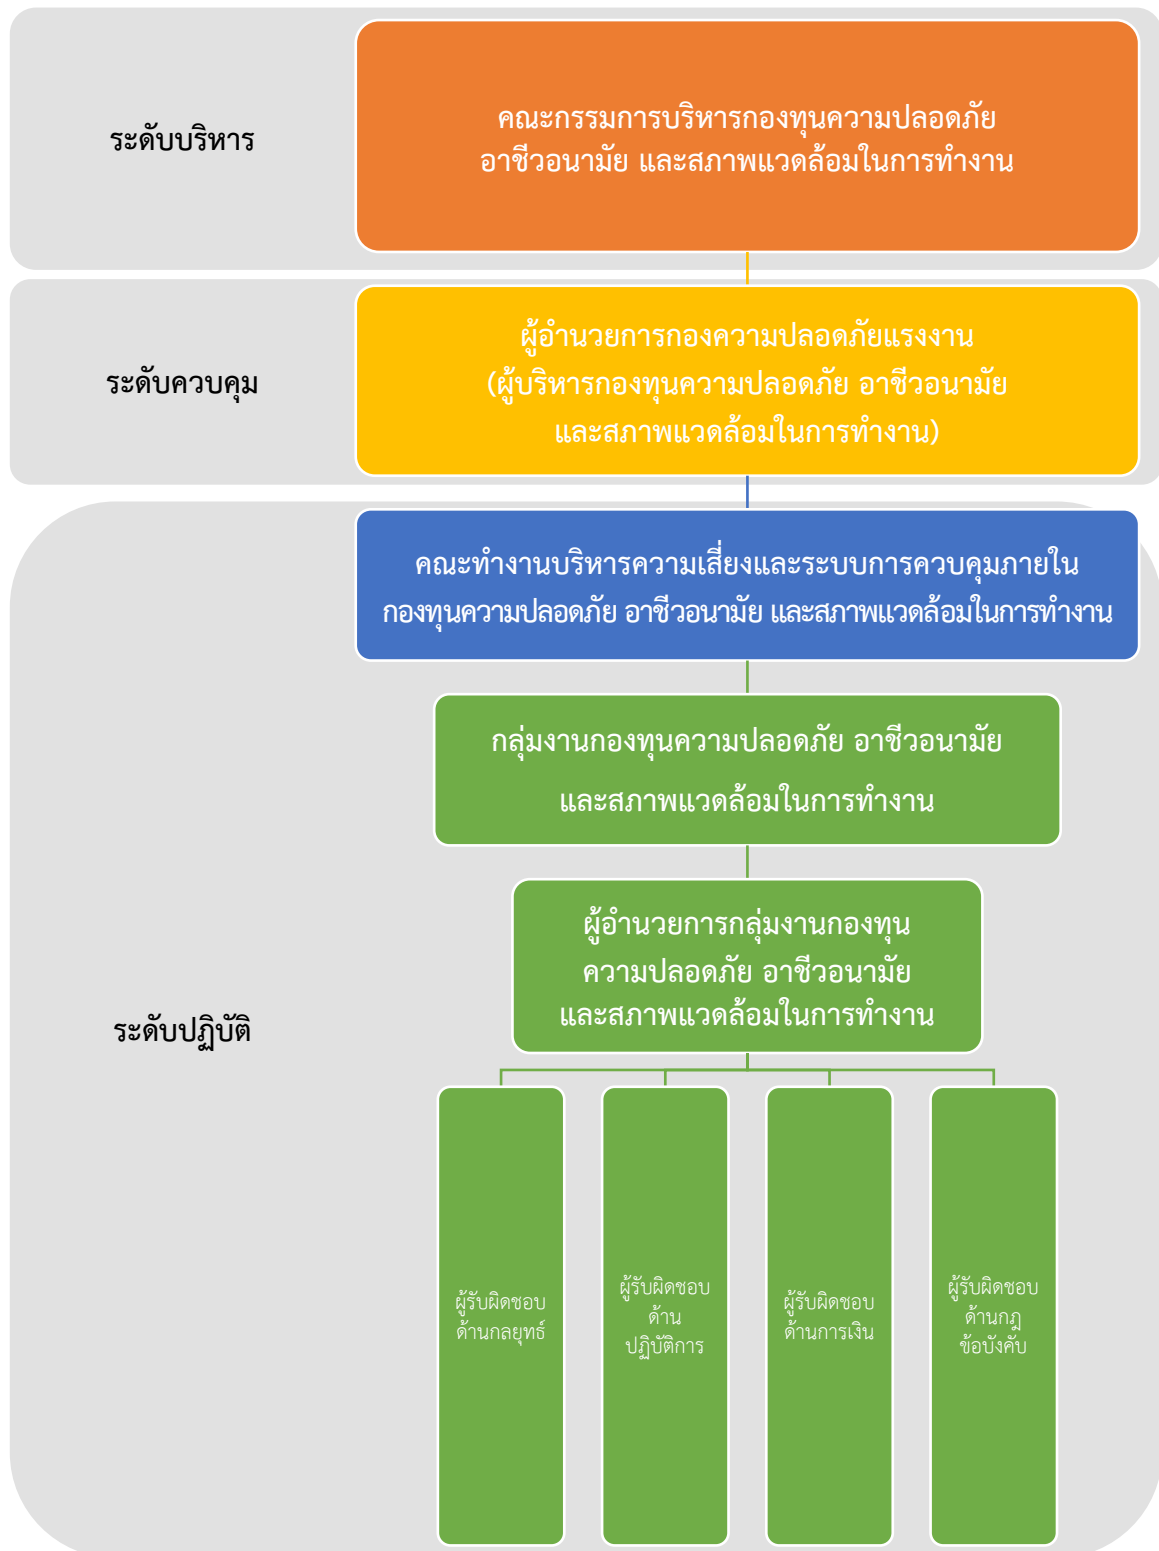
ระดับบริหาร

คณะกรรมการบริหารกองทุนความปลอดภัย อาชีวอนามัย และสภาพแวดล้อมในการทำงาน

ระดับควบคุม

ผู้อำนวยการกองความปลอดภัยแรงงาน (ผู้บริหารกองทุนความปลอดภัย อาชีวอนามัย และสภาพแวดล้อมในการทำงาน)

คณะทำงานบริหารความเสี่ยงและระบบการควบคุมภายในกองทุนความปลอดภัย อาชีวอนามัย และสภาพแวดล้อมในการทำงาน

กลุ่มงานกองทุนความปลอดภัย อาชีวอนามัย และสภาพแวดล้อมในการทำงาน

ระดับปฏิบัติ

ผู้อำนวยการกลุ่มงานกองทุนความปลอดภัย อาชีวอนามัย และสภาพแวดล้อมในการทำงาน

ผู้รับผิดชอบด้านกลยุทธ์

ผู้รับผิดชอบด้านปฏิบัติการ

ผู้รับผิดชอบด้านการเงิน

ผู้รับผิดชอบด้านกฎข้อบังคับ